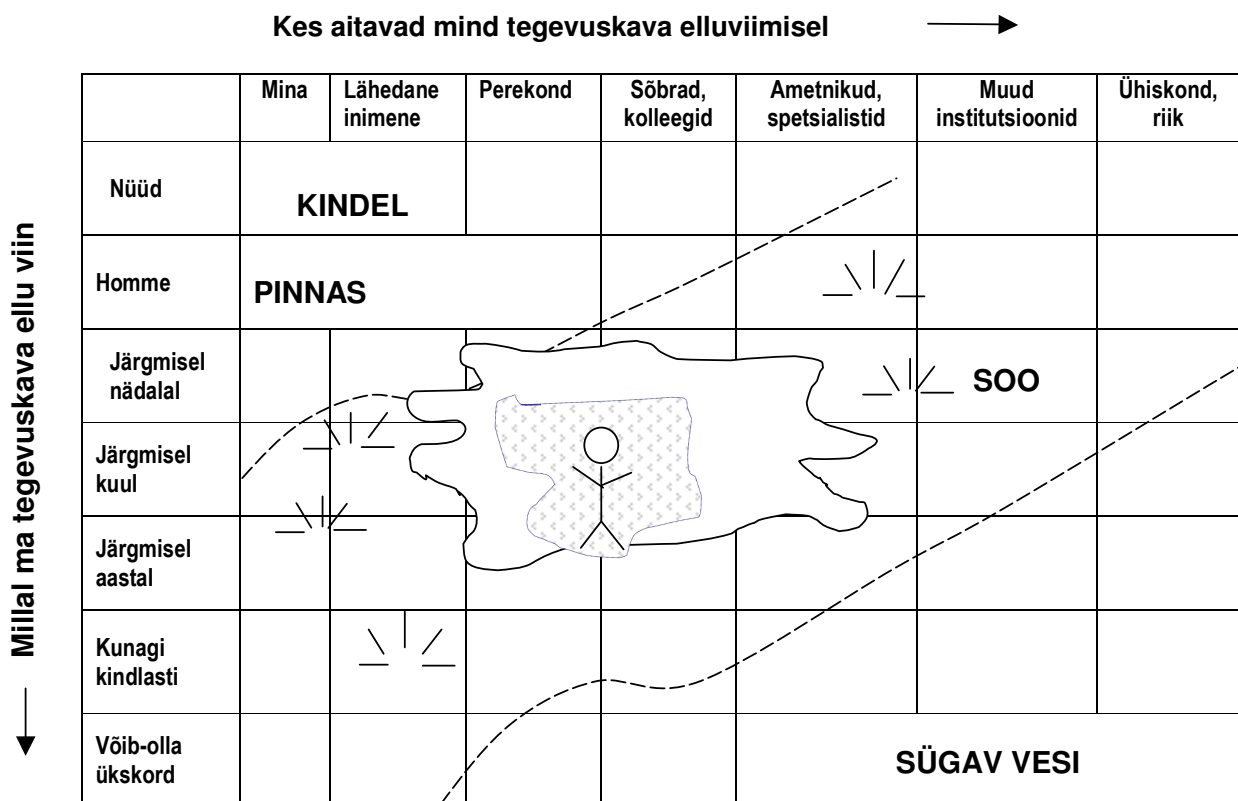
Kes aitavad mind tegevuskava elluviimisel

Millal ma tegevuskava ellu viin

| | Mina | Lähedane inimene | Perekond | Sõbrad, kolleegid | Ametnikud, spetsialistid | Muud institutsioonid | Ühiskond, riik |
|---|---|---|---|---|---|---|---|
| Nüüd | | | | | | | |
| Homme | | | | | | | |
| Järgmisel nädalal | | | | | | | |
| Järgmisel kuul | | | | | | | |
| Järgmisel aastal | | | | | | | |
| Kunagi kindlasti | | | | | | | |
| Võib-olla ükskord | | | | | | | |

KINDEL PINNAS

SOO

SÜGAV VESI